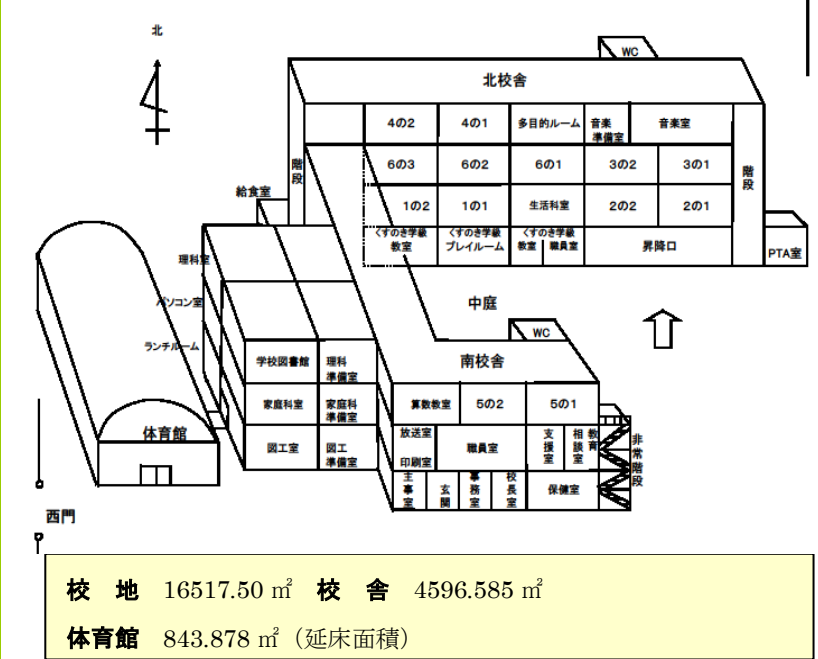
北

WC

北校舎

4の2 | 4の1 | 多目的ルーム | 音楽準備室 | 音楽室

階段

6の3 | 6の2 | 6の1 | 3の2 | 3の1

階段

給食室

1の2 | 1の1 | 生活科室 | 2の2 | 2の1

くすのき学級教室 | くすのき学級プレイルーム | くすのき学級教室 | 職員室 | 昇降口

PTA室

理科室

パソコン室

ランチルーム

中庭

WC

南校舎

学校図書館 | 理科準備室

家庭科室 | 家庭科準備室

図工室 | 図工準備室

算数教室 | 5の2 | 5の1

放送室

印刷室

職員室

支援室

相談室

教育

非常階段

主事室

玄関

事務室

校長室

保健室

体育館

西門

校　地　16517.50 ㎡　校　舎　4596.585 ㎡

体育館　843.878 ㎡（延床面積）